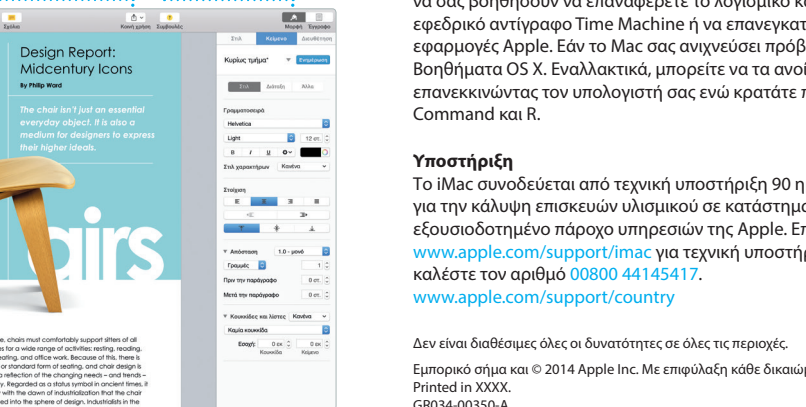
Σχόλια Κοινή χρήση Συμβουλές Μορφή Έγγραφο

Design Report: Midcentury Icons

By Philip Ward

The chair isn't just an essential everyday object. It is also a medium for designers to express their higher ideals.

airs

e, chairs must comfortably support sitters of all s for a wide range of activities: resting, reading, eating, and office work. Because of this, there is or standard form of seating, and chair design is reflection of the changing needs – and trends – y. Regarded as a status symbol in ancient times, it with the dawn of industrialization that the chair ed into the sphere of design. Industrialists in the

Στιλ Κείμενο Διευθέτηση

Κυρίως τμήμα* Ενημέρωση

Στιλ Διάταξη Άλλο

Γραμματοσειρά

Helvetica

Light 12 στ.

B I U

Στιλ χαρακτήρων Κανένα

Στοίχιση

Απόσταση 1.0 - μονό

Γραμμές 1

Πριν την παράγραφο 0 στ.

Μετά την παράγραφο 0 στ.

Κουκκίδες και λίστες Κανένα

Καμία κουκκίδα

Εσοχή: 0 εκ. 0 εκ.

Κουκκίδα Κείμενο

να σας βοηθήσουν να επαναφέρετε το λογισμικό κ εφεδρικό αντίγραφο Time Machine ή να επανεγκατ εφαρμογές Apple. Εάν το Mac σας ανιχνεύσει πρόβ Βοηθήματα OS X. Εναλλακτικά, μπορείτε να τα ανοί επανεκκινώντας τον υπολογιστή σας ενώ κρατάτε π Command και R.

Υποστήριξη

Το iMac συνοδεύεται από τεχνική υποστήριξη 90 η για την κάλυψη επισκευών υλισμικού σε κατάστημα εξουσιοδοτημένο πάροχο υπηρεσιών της Apple. Επ www.apple.com/support/imac για τεχνική υποστήρ καλέστε τον αριθμό 00800 44145417.
www.apple.com/support/country

Δεν είναι διαθέσιμες όλες οι δυνατότητες σε όλες τις περιοχές.

Εμπορικό σήμα και © 2014 Apple Inc. Με επιφύλαξη κάθε δικαιώ
Printed in XXXX.
GR034-00350-A